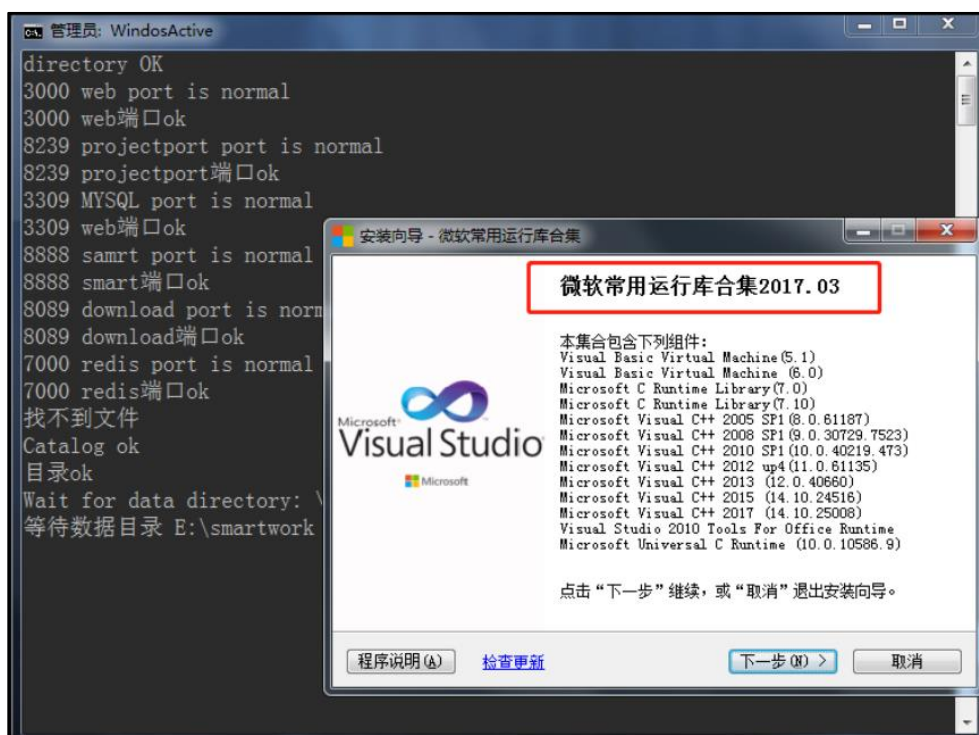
管理员: WindosActive

directory OK
3000 web port is normal
3000 web端口ok
8239 projectport port is normal
8239 projectport端口ok
3309 MYSQL port is normal
3309 web端口ok
8888 samrt port is normal
8888 smart端口ok
8089 download port is norm
8089 download端口ok
7000 redis port is normal
7000 redis端口ok
找不到文件
Catalog ok
目录ok
Wait for data directory: \
等待数据目录 E:\smartwork

安装向导 - 微软常用运行库合集

微软常用运行库合集2017.03

Microsoft Visual Studio

Microsoft

本集合包含下列组件:
Visual Basic Virtual Machine(5.1)
Visual Basic Virtual Machine (6.0)
Microsoft C Runtime Library(7.0)
Microsoft C Runtime Library(7.10)
Microsoft Visual C++ 2005 SP1(8.0.61187)
Microsoft Visual C++ 2008 SP1(9.0.30729.7523)
Microsoft Visual C++ 2010 SP1(10.0.40219.473)
Microsoft Visual C++ 2012 up4(11.0.61135)
Microsoft Visual C++ 2013 (12.0.40660)
Microsoft Visual C++ 2015 (14.10.24516)
Microsoft Visual C++ 2017 (14.10.25008)
Visual Studio 2010 Tools For Office Runtime
Microsoft Universal C Runtime (10.0.10586.9)

点击“下一步”继续，或“取消”退出安装向导。

程序说明(A)
检查更新
下一步(N) >
取消